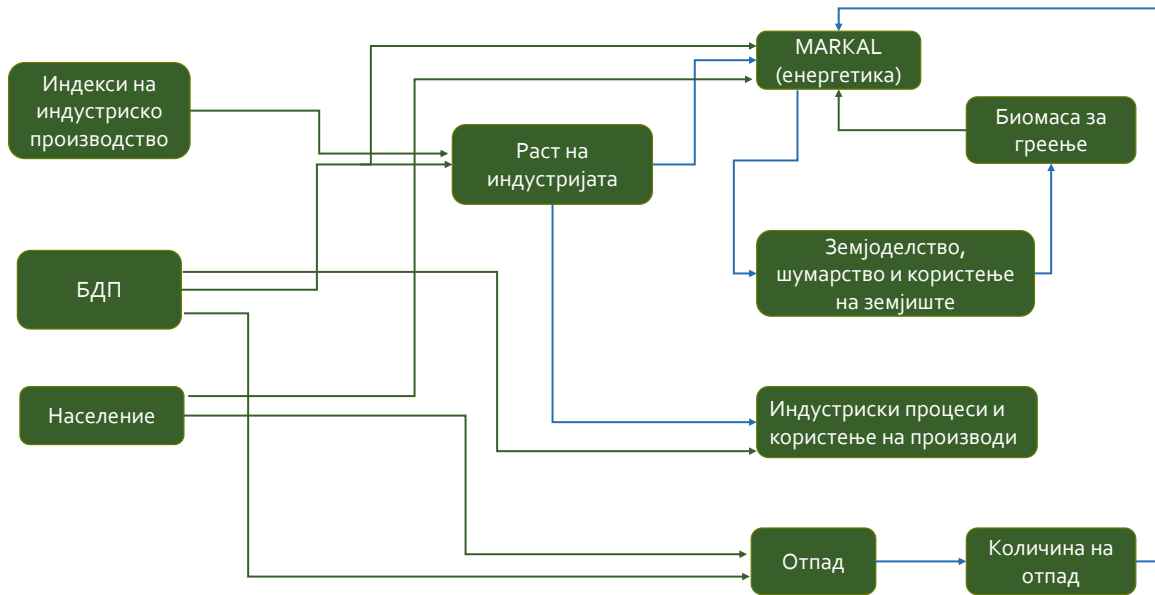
MARKAL (енергетика)

Индекси на индустриско производство

Раст на индустријата

Биомаса за греење

Земјоделство, шумарство и користење на земјиште

БДП

Население

Индустриски процеси и користење на производи

Отпад

Количина на отпад